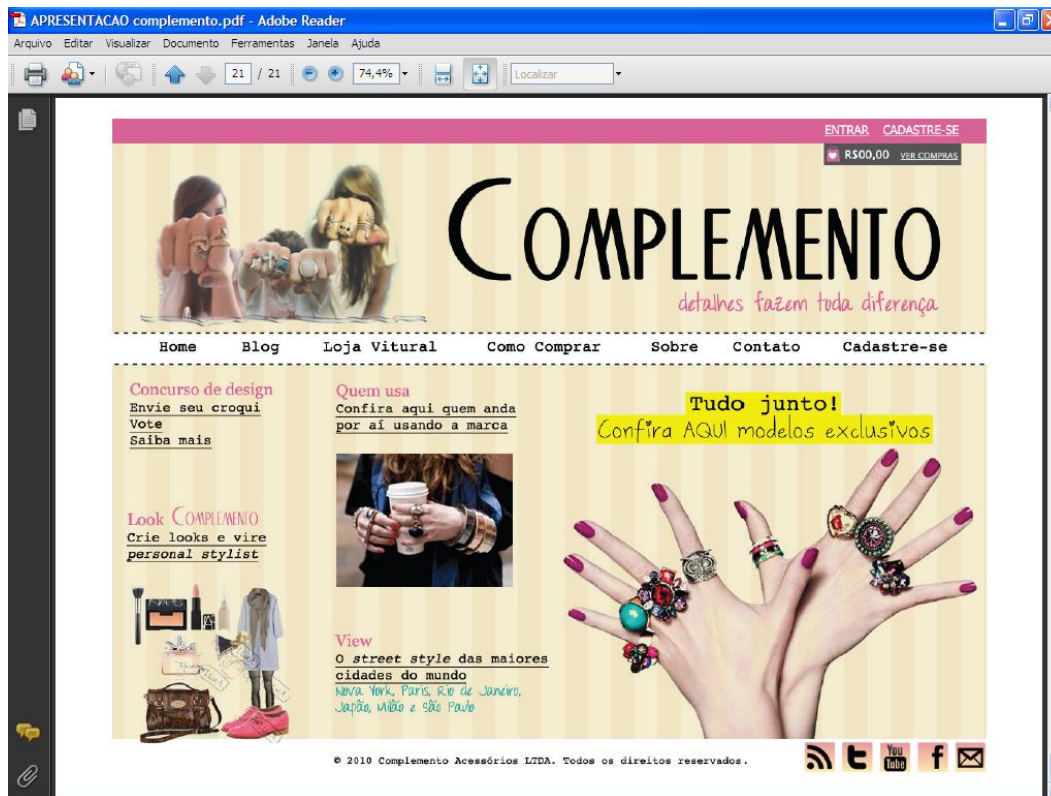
APRESENTACAO complemento.pdf - Adobe Reader

Arquivo Editar Visualizar Documento Ferramentas Janela Ajuda

21 / 21 74,4% Localizar

ENTRAR CADASTRE-SE

R$00,00 VER COMPRAS

COMPLEMENTO

detalhes fazem toda diferença

Home Blog Loja Vitural Como Comprar Sobre Contato Cadastre-se

Concurso de design
Envie seu croqui
Vote
Saiba mais

Quem usa
Confira aqui quem anda por aí usando a marca

Tudo junto!
Confira AQUI modelos exclusivos

Look COMPLEMENTO
Crie looks e vire personal stylist

View
O street style das maiores cidades do mundo
Nova York, Paris, Rio de Janeiro, Japão, Milão e São Paulo

© 2010 Complemento Acessórios LTDA. Todos os direitos reservados.

You Tube f